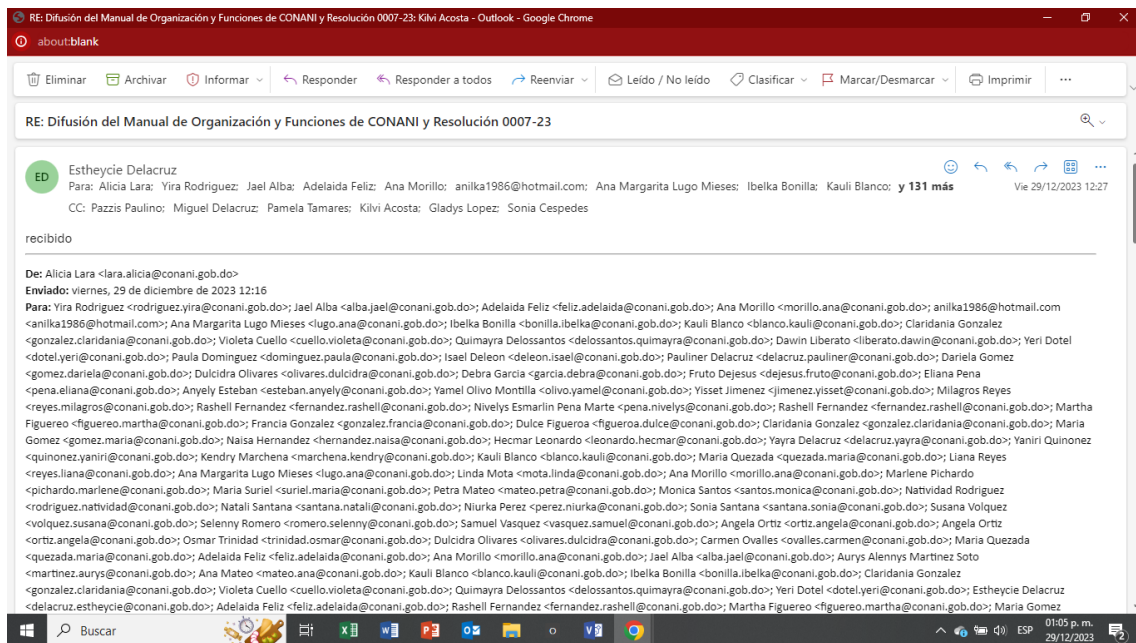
RE: Difusión del Manual de Organización y Funciones de CONANI y Resolución 0007-23: Kilvi Acosta - Outlook - Google Chrome

about:blank

Eliminar Archivar Informar Responder Responder a todos Reenviar Leído / No leído Clasificar Marcar/Desmarcar Imprimir ···

RE: Difusión del Manual de Organización y Funciones de CONANI y Resolución 0007-23

ED Estheycie Delacruz
Para: Alicia Lara; Yira Rodriguez; Jael Alba; Adelaida Feliz; Ana Morillo; anilka1986@hotmail.com; Ana Margarita Lugo Mieses; Ibelka Bonilla; Kauli Blanco; y 131 más
Vie 29/12/2023 12:27
CC: Pazzis Paulino; Miguel Delacruz; Pamela Tamares; Kilvi Acosta; Gladys Lopez; Sonia Cespedes

recibido

De: Alicia Lara <lara.alicia@conani.gob.do>
Enviado: viernes, 29 de diciembre de 2023 12:16
Para: Yira Rodriguez <rodriguez.yira@conani.gob.do>; Jael Alba <alba.jael@conani.gob.do>; Adelaida Feliz <feliz.adelaida@conani.gob.do>; Ana Morillo <morillo.ana@conani.gob.do>; anilka1986@hotmail.com <anilka1986@hotmail.com>; Ana Margarita Lugo Mieses <lugo.ana@conani.gob.do>; Ibelka Bonilla <bonilla.ibelka@conani.gob.do>; Kauli Blanco <blanco.kauli@conani.gob.do>; Claridania Gonzalez <gonzalez.claridania@conani.gob.do>; Violeta Cuello <cuello.violeta@conani.gob.do>; Quimayra Delossantos <delossantos.quimayra@conani.gob.do>; Dawin Liberato <liberato.dawin@conani.gob.do>; Yeri Dotel <dotel.yeri@conani.gob.do>; Paula Dominguez <dominguez.paula@conani.gob.do>; Isael Deleon <deleon.isael@conani.gob.do>; Pauliner Delacruz <delacruz.pauliner@conani.gob.do>; Dariela Gomez <gomez.dariela@conani.gob.do>; Dulcidra Olivares <olivares.dulcidra@conani.gob.do>; Debra Garcia <garcia.debra@conani.gob.do>; Fruto Dejesus <dejesus.fruto@conani.gob.do>; Eliana Pena <pena.eliana@conani.gob.do>; Anyely Esteban <esteban.anyely@conani.gob.do>; Yamel Olivo Montilla <olivo.yamel@conani.gob.do>; Yisset Jimenez <jimenez.yisset@conani.gob.do>; Milagros Reyes <reyes.milagros@conani.gob.do>; Rashell Fernandez <fernandez.rashell@conani.gob.do>; Nivelys Esmarlin Pena Marte <pena.nivelys@conani.gob.do>; Rashell Fernandez <fernandez.rashell@conani.gob.do>; Martha Figuereo <figuereo.martha@conani.gob.do>; Francia Gonzalez <gonzalez.francia@conani.gob.do>; Dulce Figueroa <figueroa.dulce@conani.gob.do>; Claridania Gonzalez <gonzalez.claridania@conani.gob.do>; Maria Gomez <gomez.maria@conani.gob.do>; Naisa Hernandez <hernandez.naisa@conani.gob.do>; Hecmar Leonardo <leonardo.hecmar@conani.gob.do>; Yayra Delacruz <delacruz.yayra@conani.gob.do>; Yaniri Quinonez <quinonez.yaniri@conani.gob.do>; Kendry Marchena <marchena.kendry@conani.gob.do>; Kauli Blanco <blanco.kauli@conani.gob.do>; Maria Quezada <quezada.maria@conani.gob.do>; Liana Reyes <reyes.liana@conani.gob.do>; Ana Margarita Lugo Mieses <lugo.ana@conani.gob.do>; Linda Mota <mota.linda@conani.gob.do>; Ana Morillo <morillo.ana@conani.gob.do>; Marlene Pichardo <pichardo.marlene@conani.gob.do>; Maria Suriel <suriel.maria@conani.gob.do>; Petra Mateo <mateo.petra@conani.gob.do>; Monica Santos <santos.monica@conani.gob.do>; Natividad Rodriguez <rodriguez.natividad@conani.gob.do>; Natali Santana <santana.natali@conani.gob.do>; Niurka Perez <perez.niurka@conani.gob.do>; Sonia Santana <santana.sonia@conani.gob.do>; Susana Volquez <volquez.susana@conani.gob.do>; Selenny Romero <romero.selenny@conani.gob.do>; Samuel Vasquez <vasquez.samuel@conani.gob.do>; Angela Ortiz <ortiz.angela@conani.gob.do>; Angela Ortiz <ortiz.angela@conani.gob.do>; Osmar Trinidad <trinidad.osmar@conani.gob.do>; Dulcidra Olivares <olivares.dulcidra@conani.gob.do>; Carmen Ovalles <ovalles.carmen@conani.gob.do>; Maria Quezada <quezada.maria@conani.gob.do>; Adelaida Feliz <feliz.adelaida@conani.gob.do>; Ana Morillo <morillo.ana@conani.gob.do>; Jael Alba <alba.jael@conani.gob.do>; Aurys Alennys Martinez Soto <martinez.aurys@conani.gob.do>; Ana Mateo <mateo.ana@conani.gob.do>; Kauli Blanco <blanco.kauli@conani.gob.do>; Ibelka Bonilla <bonilla.ibelka@conani.gob.do>; Claridania Gonzalez <gonzalez.claridania@conani.gob.do>; Violeta Cuello <cuello.violeta@conani.gob.do>; Quimayra Delossantos <delossantos.quimayra@conani.gob.do>; Yeri Dotel <dotel.yeri@conani.gob.do>; Estheycie Delacruz <delacruz.estheycie@conani.gob.do>; Adelaida Feliz <feliz.adelaida@conani.gob.do>; Rashell Fernandez <fernandez.rashell@conani.gob.do>; Martha Figuereo <figuereo.martha@conani.gob.do>; Maria Gomez

Buscar
ESP 01:05 p. m. 29/12/2023